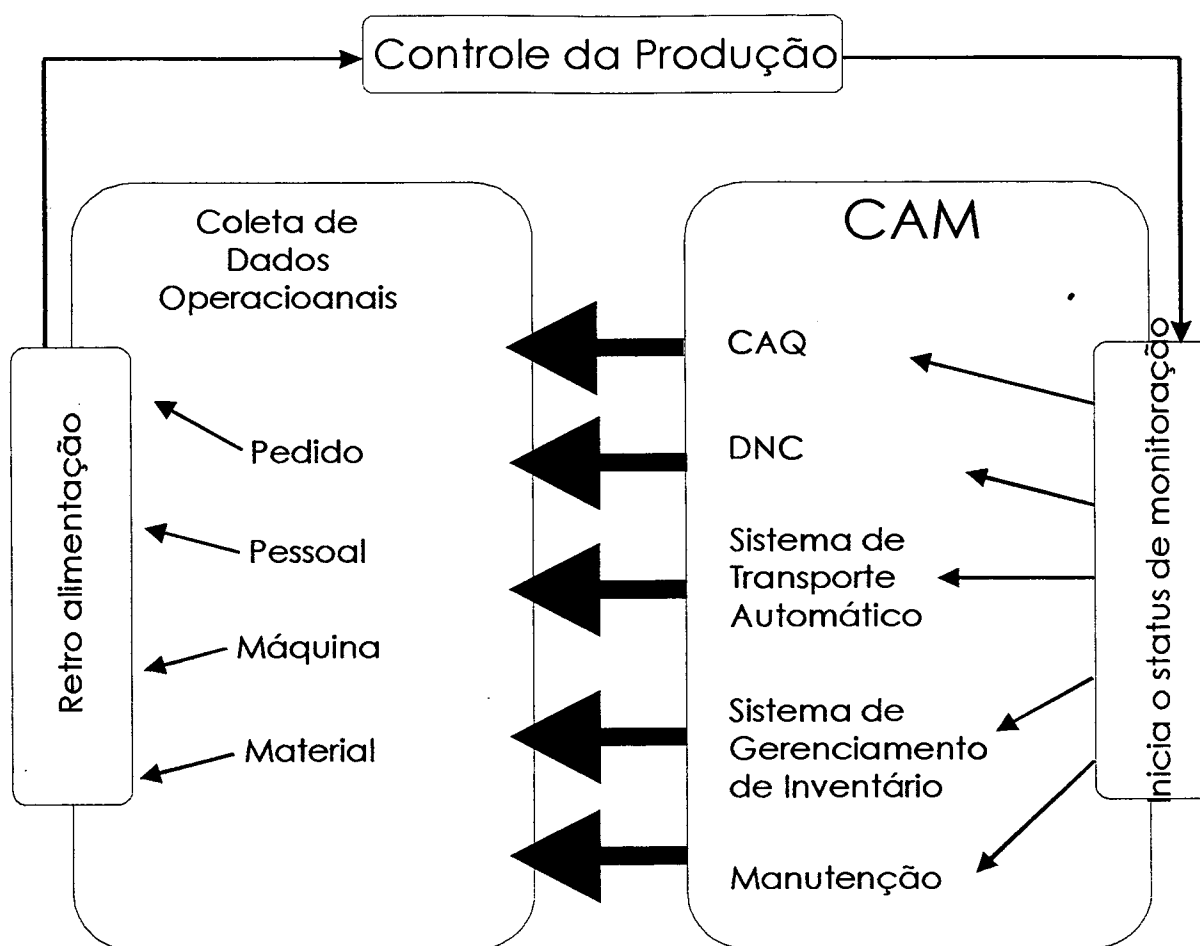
Controle da Produção

Coleta de Dados Operacioanais

Retro alimentação

Pedido

Pessoal

Máquina

Material

CAM

CAQ

DNC

Sistema de Transporte Automático

Sistema de Gerenciamento de Inventário

Manutenção

Inicia o status de monitoração